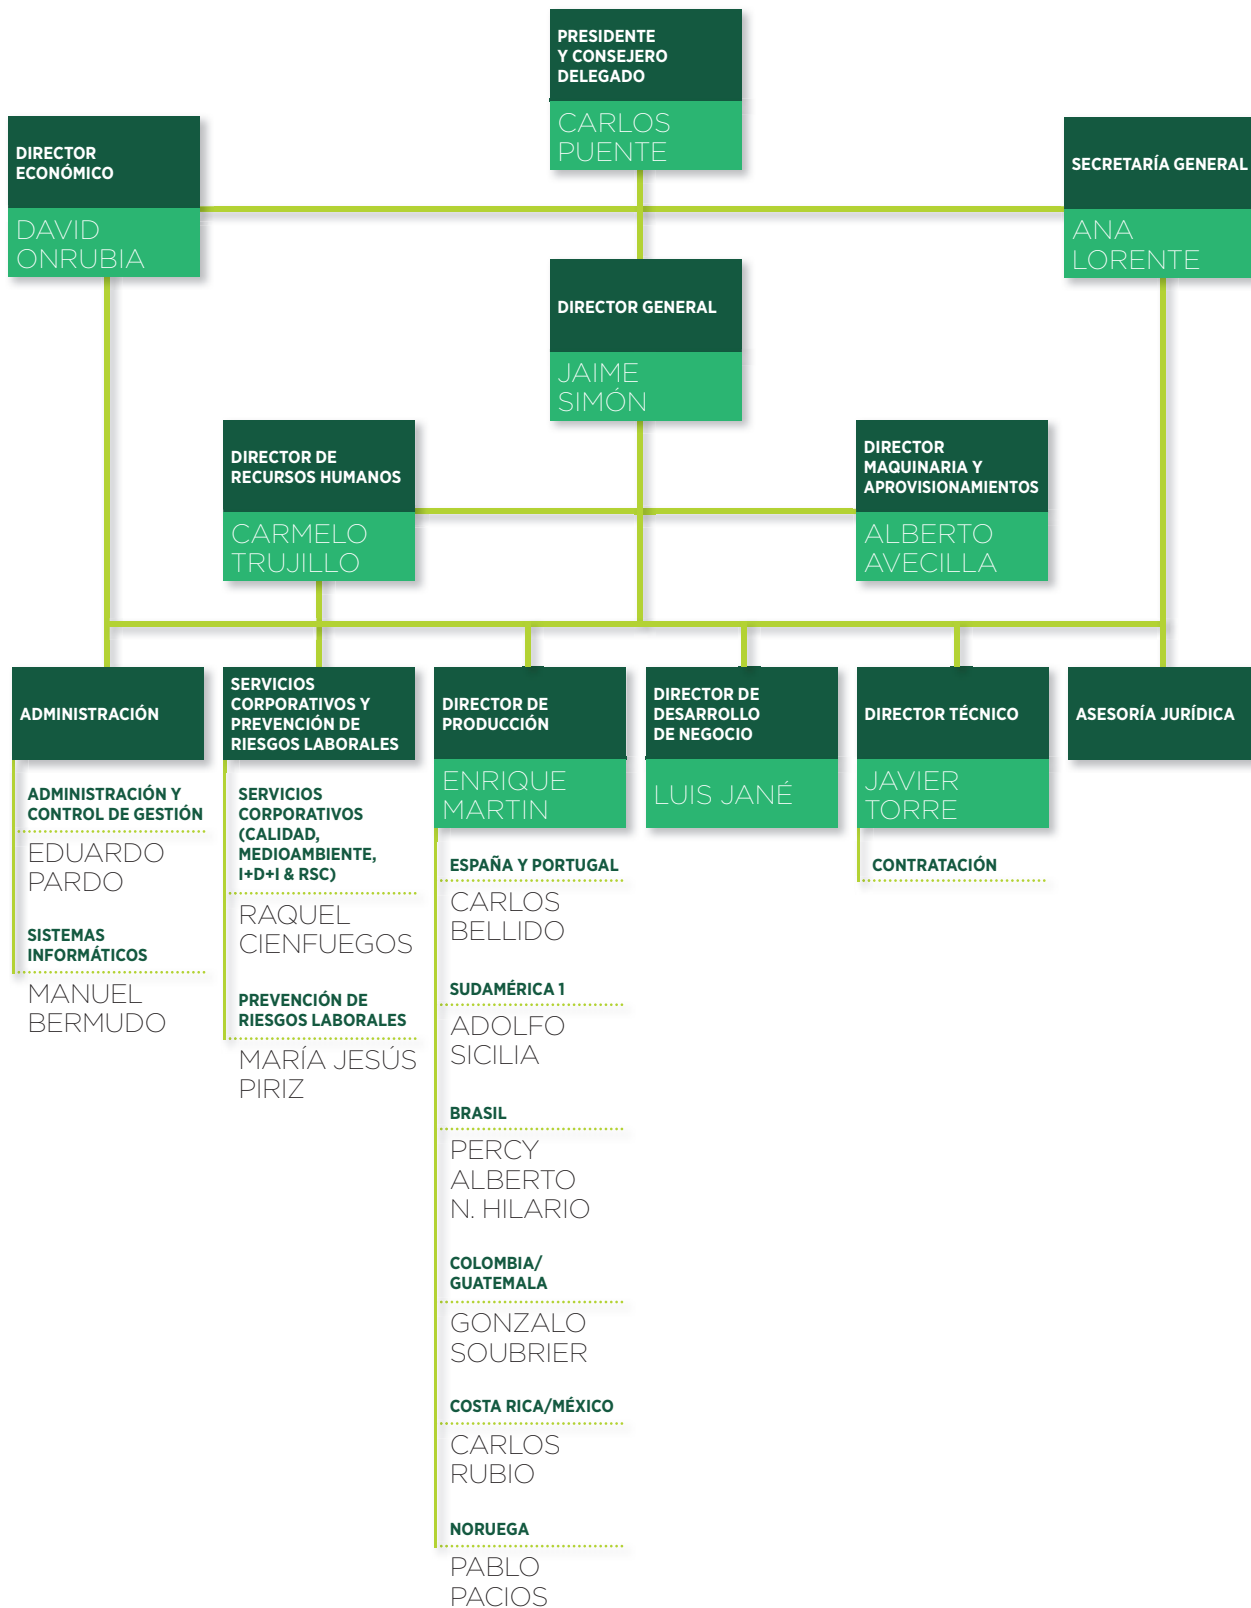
PRESIDENTE Y CONSEJERO DELEGADO
CARLOS PUENTE

DIRECTOR ECONÓMICO
DAVID ONRUBIA

SECRETARÍA GENERAL
ANA LORENTE

DIRECTOR GENERAL
JAIME SIMÓN

DIRECTOR DE RECURSOS HUMANOS
CARMELO TRUJILLO

DIRECTOR MAQUINARIA Y APROVISIONAMIENTOS
ALBERTO AVECILLA

ADMINISTRACIÓN

ADMINISTRACIÓN Y CONTROL DE GESTIÓN
EDUARDO PARDO

SISTEMAS INFORMÁTICOS
MANUEL BERMUDO

SERVICIOS CORPORATIVOS Y PREVENCIÓN DE RIESGOS LABORALES

SERVICIOS CORPORATIVOS (CALIDAD, MEDIOAMBIENTE, I+D+I & RSC)
RAQUEL CIENFUEGOS

PREVENCIÓN DE RIESGOS LABORALES
MARÍA JESÚS PIRIZ

DIRECTOR DE PRODUCCIÓN
ENRIQUE MARTIN

ESPAÑA Y PORTUGAL
CARLOS BELLIDO

SUDAMÉRICA 1
ADOLFO SICILIA

BRASIL
PERCY ALBERTO N. HILARIO

COLOMBIA/ GUATEMALA
GONZALO SOUBRIER

COSTA RICA/MÉXICO
CARLOS RUBIO

NORUEGA
PABLO PACIOS

DIRECTOR DE DESARROLLO DE NEGOCIO
LUIS JANÉ

DIRECTOR TÉCNICO
JAVIER TORRE

CONTRATACIÓN

ASESORÍA JURÍDICA